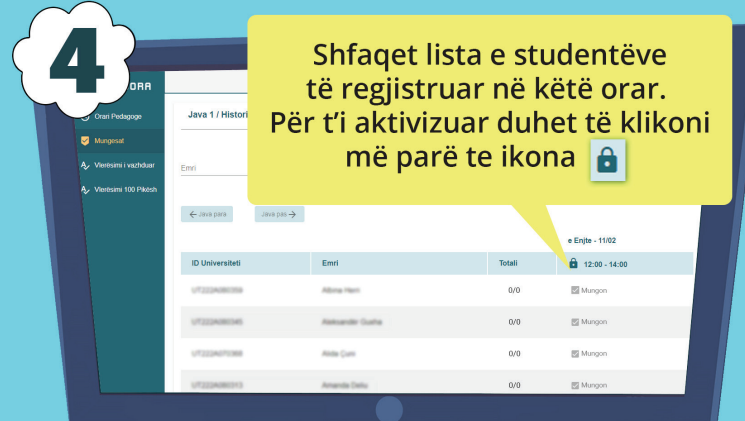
4

Shfaqet lista e studentëve të regjistruar në këtë orar. Për t'i aktivizuar duhet të klikoni më parë te ikona

ORA

Orari Pedagoge

Mungesat

Vlerësimi i vazhduar

Vlerësimi 100 Pikësh

Java 1 / Histori

Emri

← Java para

Java pas →

e Enjte - 11/02

| ID Universiteti | Emri | Totali | 12:00 - 14:00 |
|---|---|---|---|
| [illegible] | Albina Hem | 0/0 | Mungon |
| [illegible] | Aleksandër Gusha | 0/0 | Mungon |
| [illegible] | Alida Çum | 0/0 | Mungon |
| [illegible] | Amanda Deku | 0/0 | Mungon |